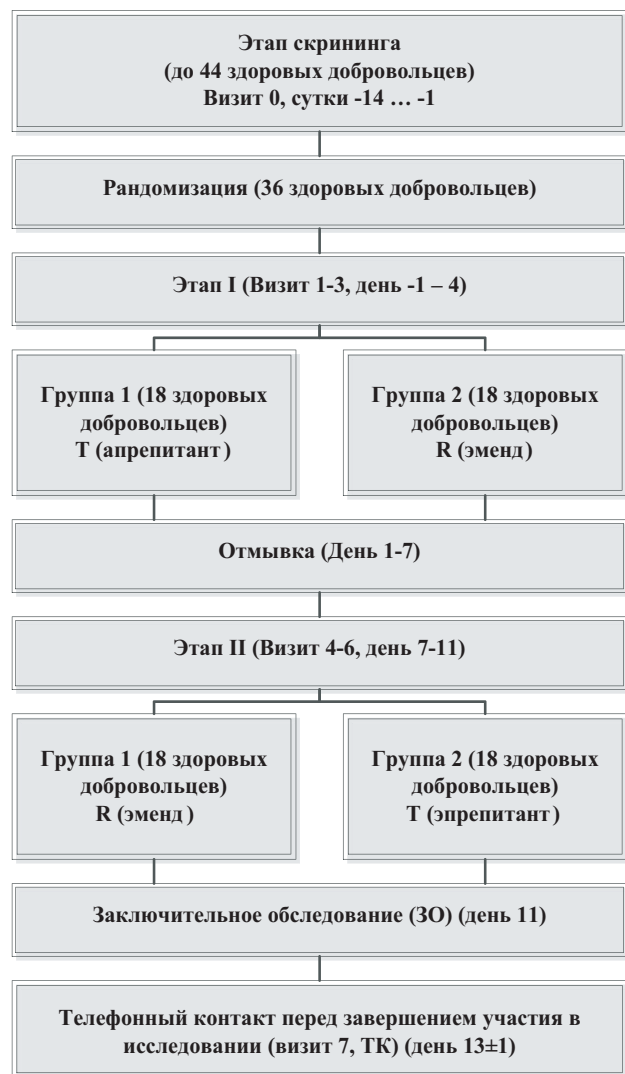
Этап скрининга
(до 44 здоровых добровольцев)
Визит 0, сутки -14 … -1

Рандомизация (36 здоровых добровольцев)

Этап I (Визит 1-3, день -1 – 4)

Группа 1 (18 здоровых добровольцев)
T (апрепитант)

Группа 2 (18 здоровых добровольцев)
R (эменд)

Отмывка (День 1-7)

Этап II (Визит 4-6, день 7-11)

Группа 1 (18 здоровых добровольцев)
R (эменд)

Группа 2 (18 здоровых добровольцев)
T (эпрепитант)

Заключительное обследование (ЗО) (день 11)

Телефонный контакт перед завершением участия в исследовании (визит 7, ТК) (день 13±1)